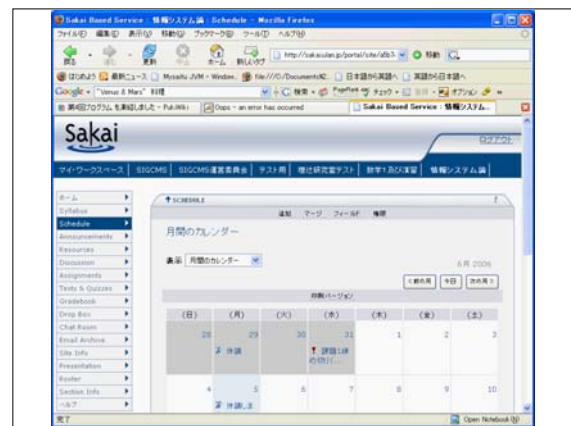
Sakai Based Service : 情報システム論 : Schedule - Mozilla Firefox

ファイル(F) 編集(E) 表示(V) 移動(G) ブックマーク(B) ツール(T) ヘルプ(H)

戻る 更新 中止 ホーム 新しいタブ

http://sakai.ulan.jp/portal/site/a8b3 移動

はじめよう 最新ニュース Mysaifu JVM - Window... file:///C:/Documents%... 日本語から英語へ 英語から日本語へ

Google "Venus & Mars" 特性 検索 PageRank チェック オプション

第4回プログラム を実行しました - PukiWiki | Oops - an error has occurred | Sakai Based Service : 情報システム...

Sakai

ログアウト

マイ・ワークスペース | SIGCMS | SIGCMS運営委員会 | テスト用 | 理比研究室テスト | 数学1及び演習 | 情報システム論

ホーム
Syllabus
Schedule
Announcements
Resources
Discussion
Assignments
Tests & Quizzes
Gradebook
Drop Box
Chat Room
Email Archive
Site Info
Presentation
Roster
Section Info
ヘルプ

SCHEDULE

追加 マージ フィールド 権限

月間のカレンダー

表示 月間のカレンダー

6月 2006

<前の月 今日 次の月>

印刷バージョン

| (日) | (月) | (火) | (水) | (木) | (金) | (土) |
|---|---|---|---|---|---|---|
| 28 | 29 休講 | 30 | 31 課題1締め切り... | 1 | 2 | 3 |
| 4 | 5 休講.ま | 6 | 7 | 8 | 9 | 10 |

完了

Open Notebook